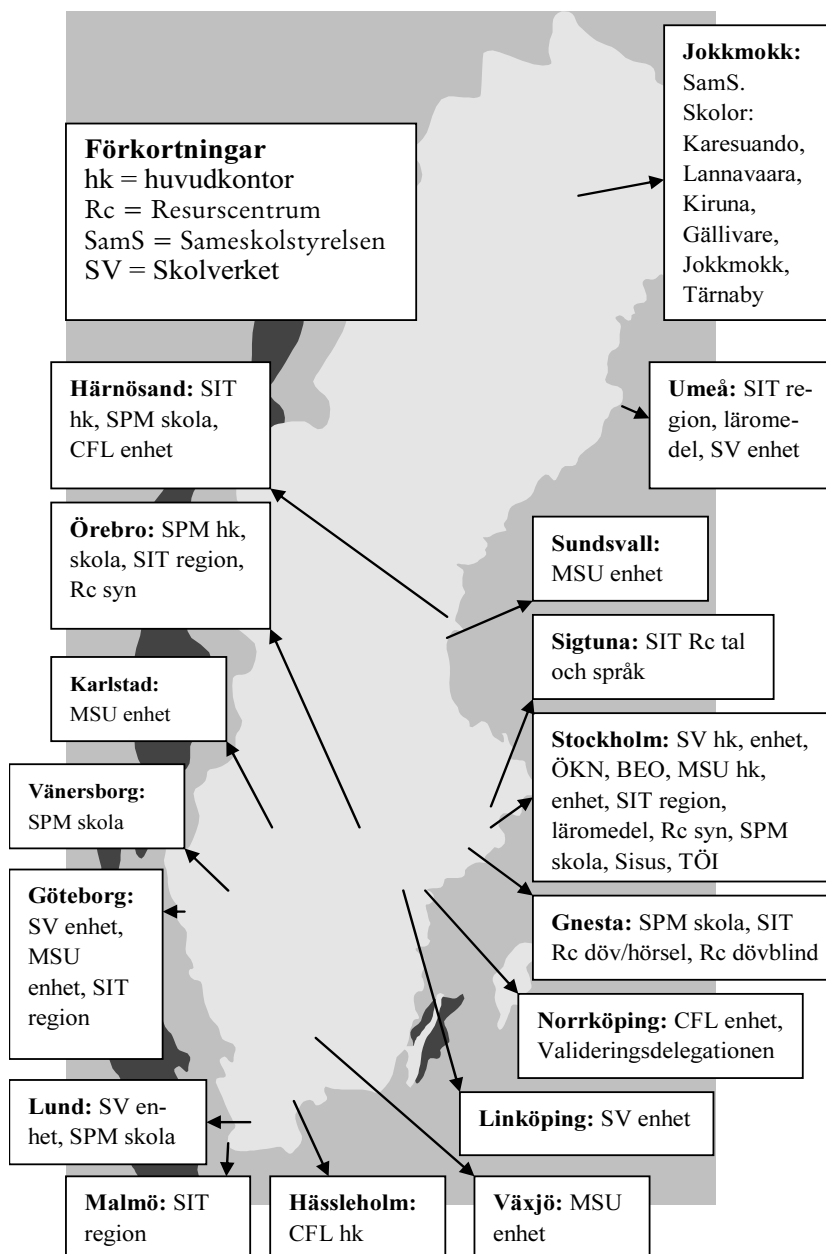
Jokkmokk: SamS. Skolor: Karesuando, Lannavaara, Kiruna, Gällivare, Jokkmokk, Tärnaby

Förkortningar
hk = huvudkontor
Rc = Resurscentrum
SamS = Sameskolstyrelsen
SV = Skolverket

Härnösand: SIT hk, SPM skola, CFL enhet

Umeå: SIT region, läromedel, SV enhet

Örebro: SPM hk, skola, SIT region, Rc syn

Sundsvall: MSU enhet

Sigtuna: SIT Rc tal och språk

Karlstad: MSU enhet

Stockholm: SV hk, enhet, ÖKN, BEO, MSU hk, enhet, SIT region, läromedel, Rc syn, SPM skola, Sisus, TÖI

Vänersborg: SPM skola

Göteborg: SV enhet, MSU enhet, SIT region

Gnesta: SPM skola, SIT Rc döv/hörsel, Rc dövblind

Norrköping: CFL enhet, Valideringsdelegationen

Lund: SV enhet, SPM skola

Linköping: SV enhet

Malmö: SIT region

Hässleholm: CFL hk

Växjö: MSU enhet